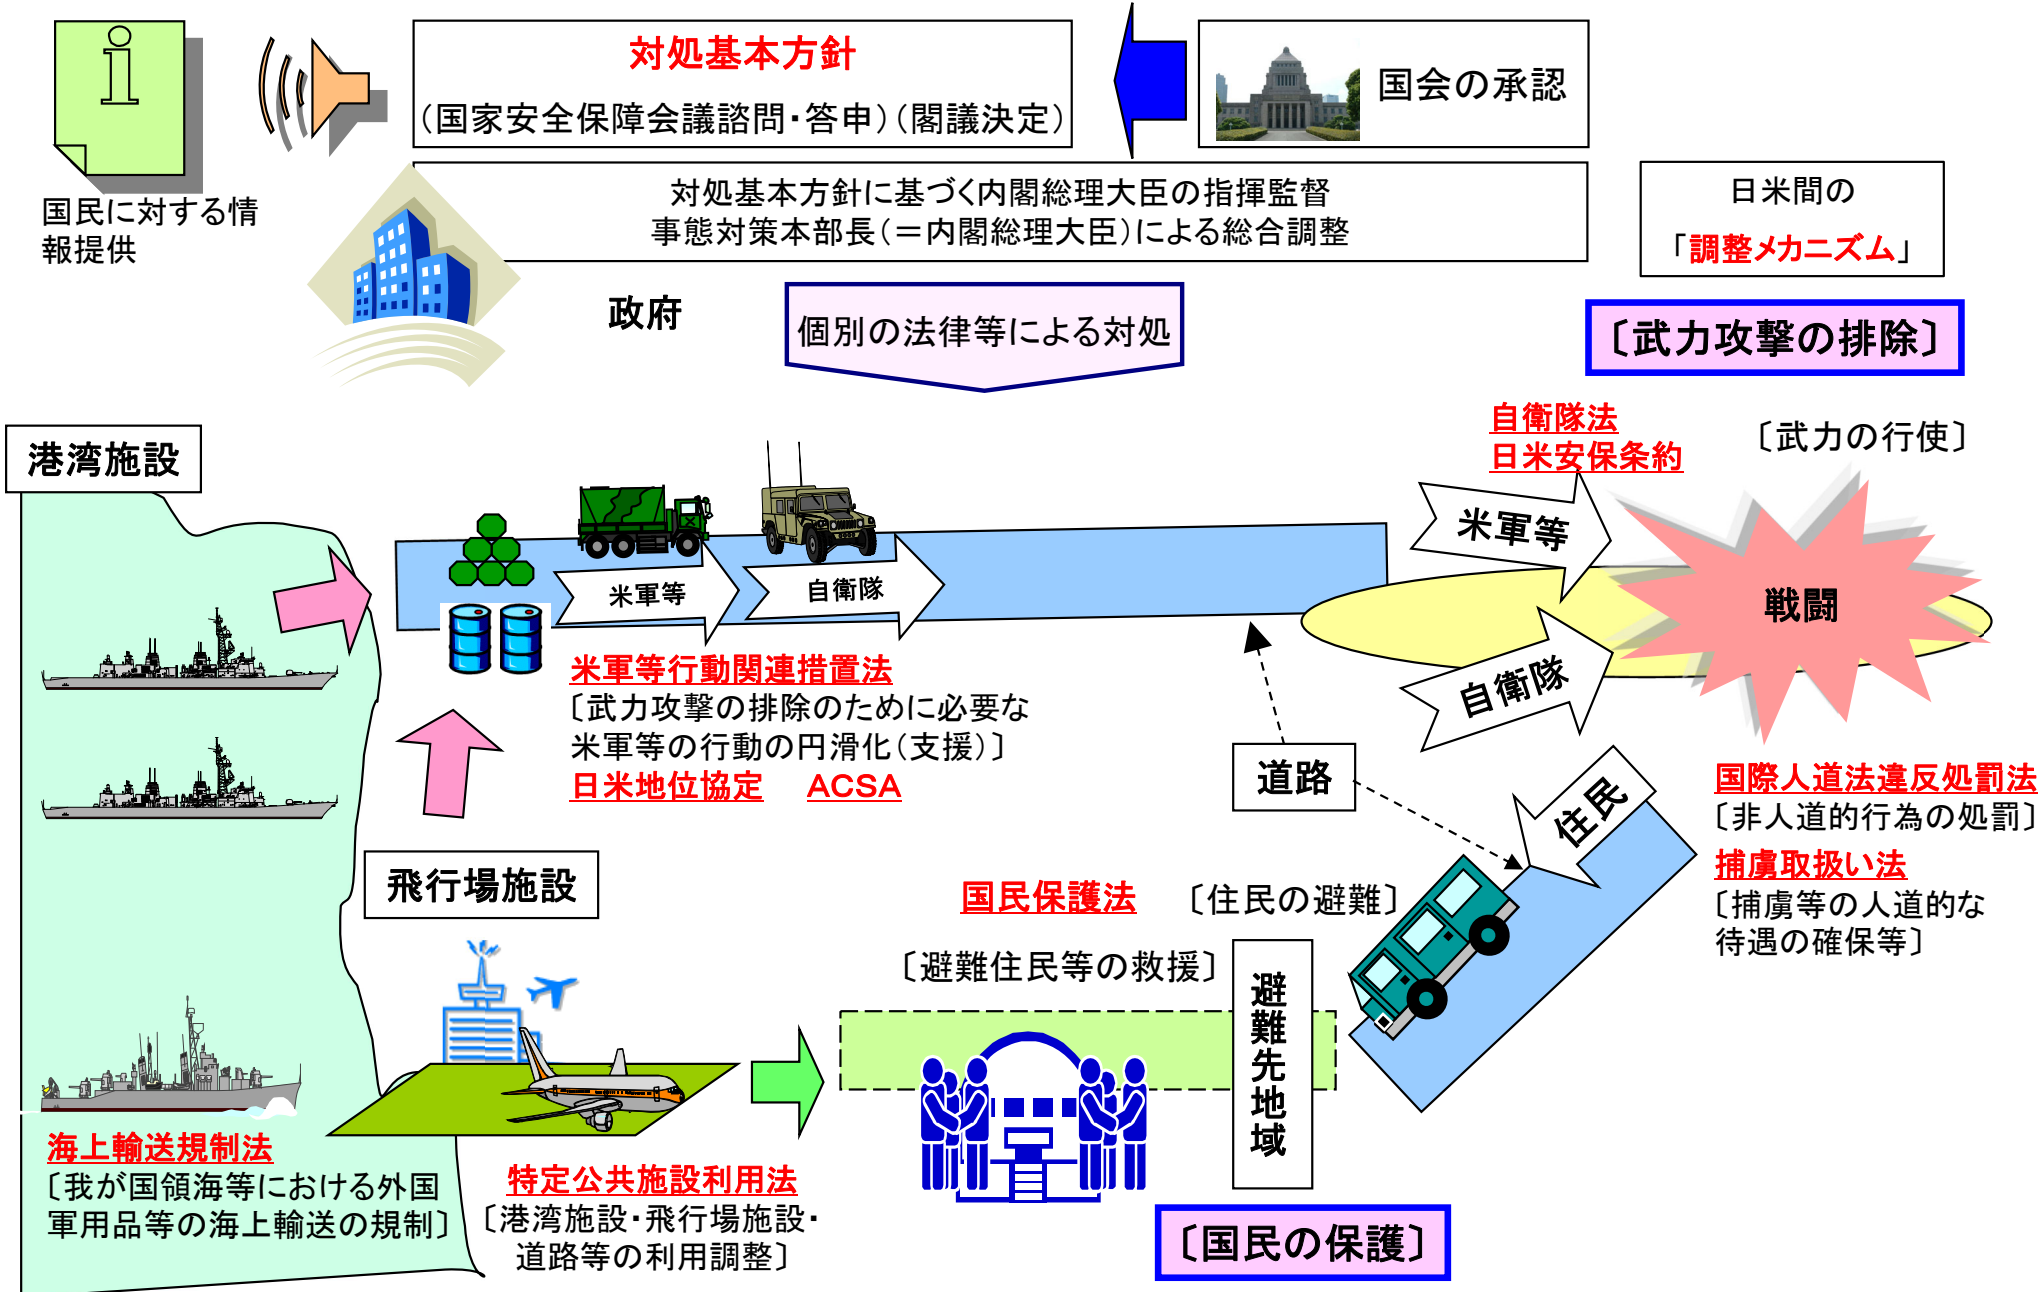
国民に対する情報提供

対処基本方針

(国家安全保障会議諮問・答申)(閣議決定)

国会の承認

対処基本方針に基づく内閣総理大臣の指揮監督
事態対策本部長(＝内閣総理大臣)による総合調整

日米間の
「調整メカニズム」

政府

個別の法律等による対処

〔武力攻撃の排除〕

港湾施設

自衛隊法
日米安保条約

〔武力の行使〕

米軍等

自衛隊

米軍等

戦闘

自衛隊

米軍等行動関連措置法
〔武力攻撃の排除のために必要な米軍等の行動の円滑化(支援)〕
日米地位協定　ACSA

道路

住民

国際人道法違反処罰法
〔非人道的行為の処罰〕
捕虜取扱い法
〔捕虜等の人道的な待遇の確保等〕

飛行場施設

国民保護法　〔住民の避難〕

〔避難住民等の救援〕

避難先地域

海上輸送規制法
〔我が国領海等における外国軍用品等の海上輸送の規制〕

特定公共施設利用法
〔港湾施設・飛行場施設・道路等の利用調整〕

〔国民の保護〕